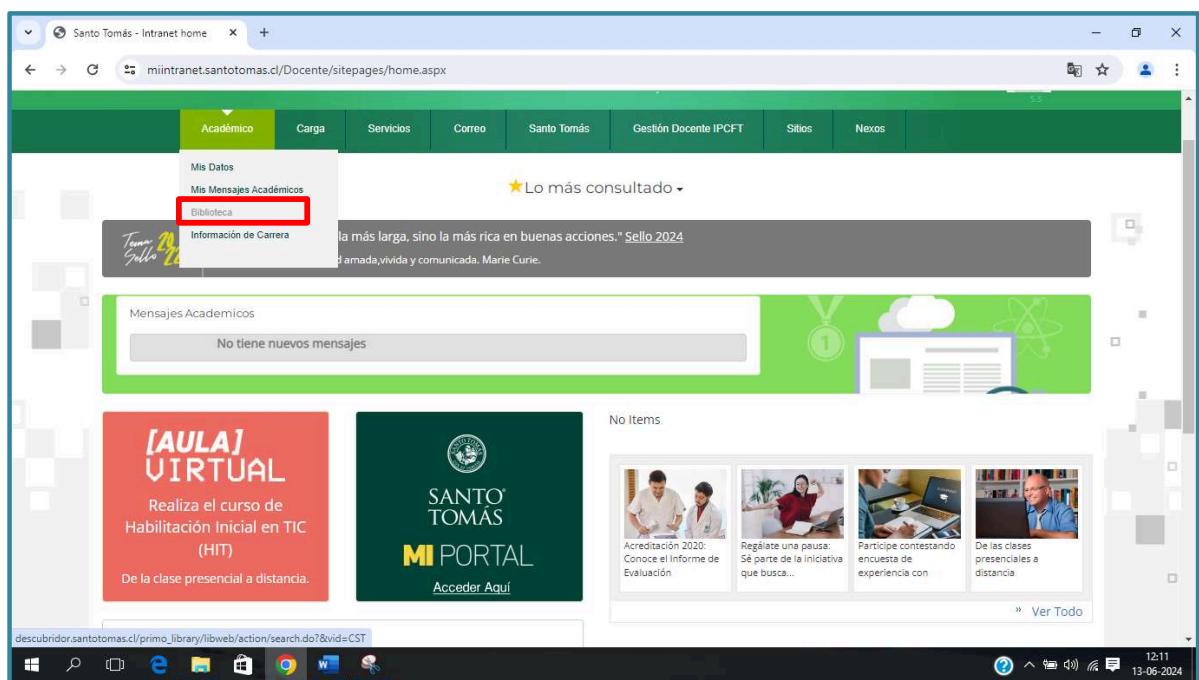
Santo Tomás - Intranet home

miintranet.santotomas.cl/Docente/sitepages/home.aspx

Académico | Carga | Servicios | Correo | Santo Tomás | Gestión Docente IPCFT | Sitios | Nexos

Mis Datos
Mis Mensajes Académicos
Biblioteca
Información de Carrera

★Lo más consultado ▾

Tema Sello 2024

la más larga, sino la más rica en buenas acciones." Sello 2024

d amada,vivida y comunicada. Marie Curie.

Mensajes Academicos

No tiene nuevos mensajes

[AULA] VIRTUAL

Realiza el curso de Habilitación Inicial en TIC (HIT)

De la clase presencial a distancia.

SANTO TOMÁS

MI PORTAL

Acceder Aquí

No Items

Acreditación 2020: Conoce el Informe de Evaluación

Regálate una pausa: Sé parte de la iniciativa que busca...

Participe contestando encuesta de experiencia con

De las clases presenciales a distancia

» Ver Todo

descubridor.santotomas.cl/primo_library/libweb/action/search.do?&vid=CST

12:11
13-06-2024